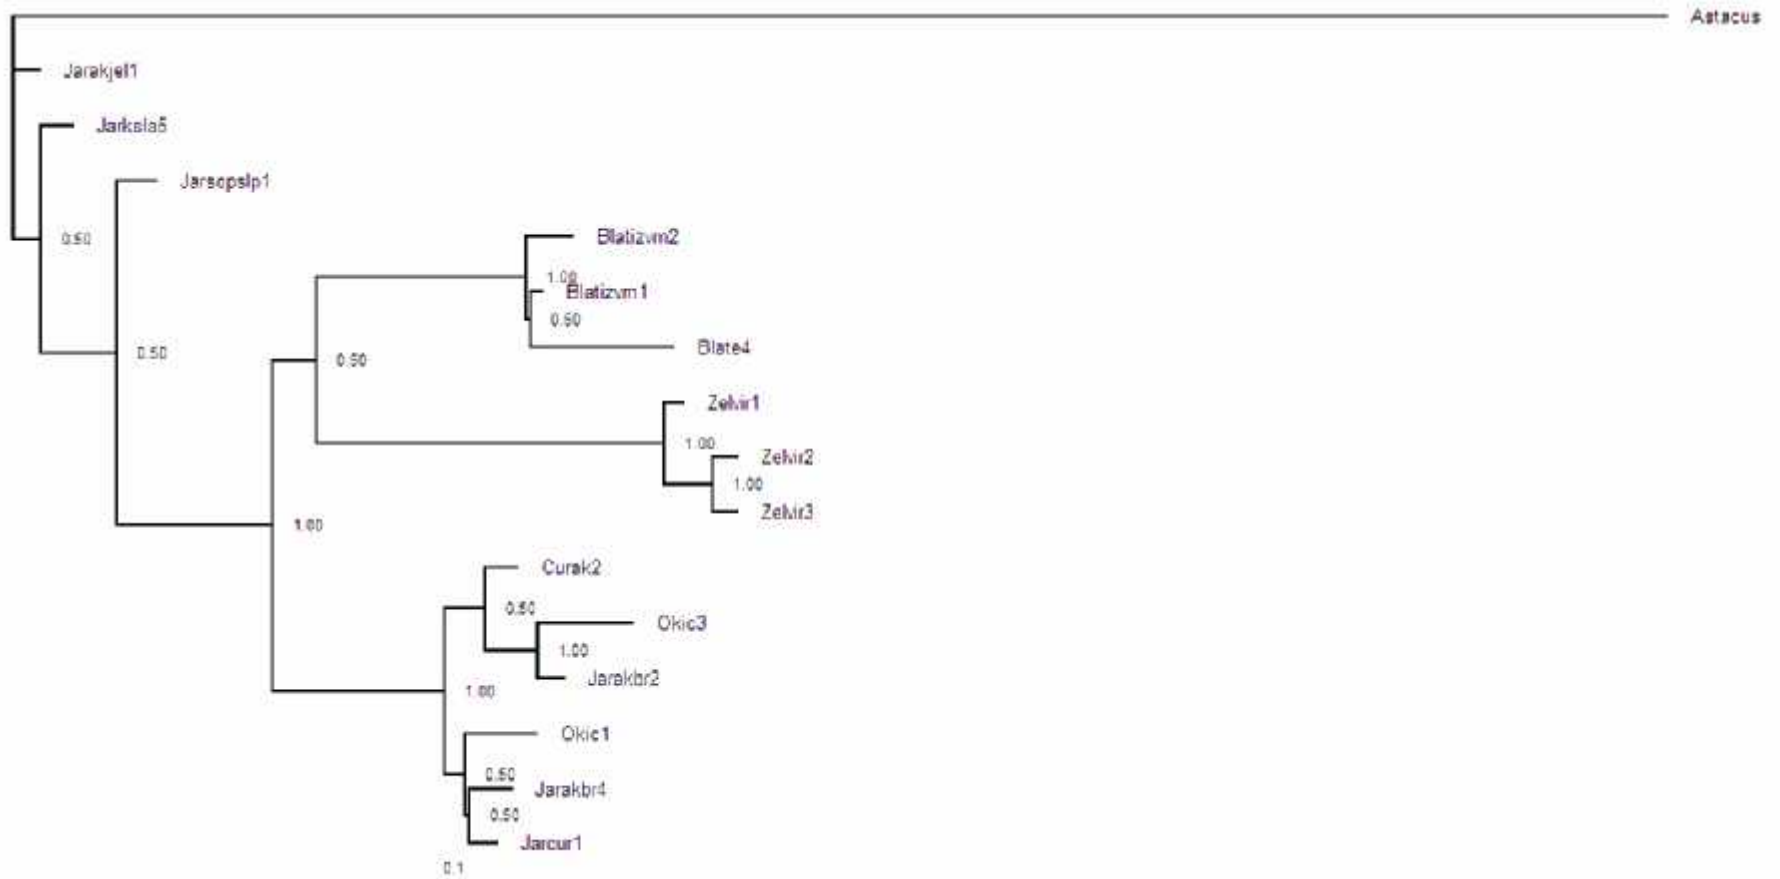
Astacus
Jarakjel1
Jarksla5
Jarsopslp1
0.50
Blatizvm2
1.00
Blatizvm1
0.50
Blate4
0.50
0.50
Zelvir1
1.00
Zelvir2
1.00
Zelvir3
1.00
Curak2
0.50
Okic3
1.00
Jarakbr2
1.00
Okic1
0.50
Jarakbr4
0.50
Jarcur1
0.1